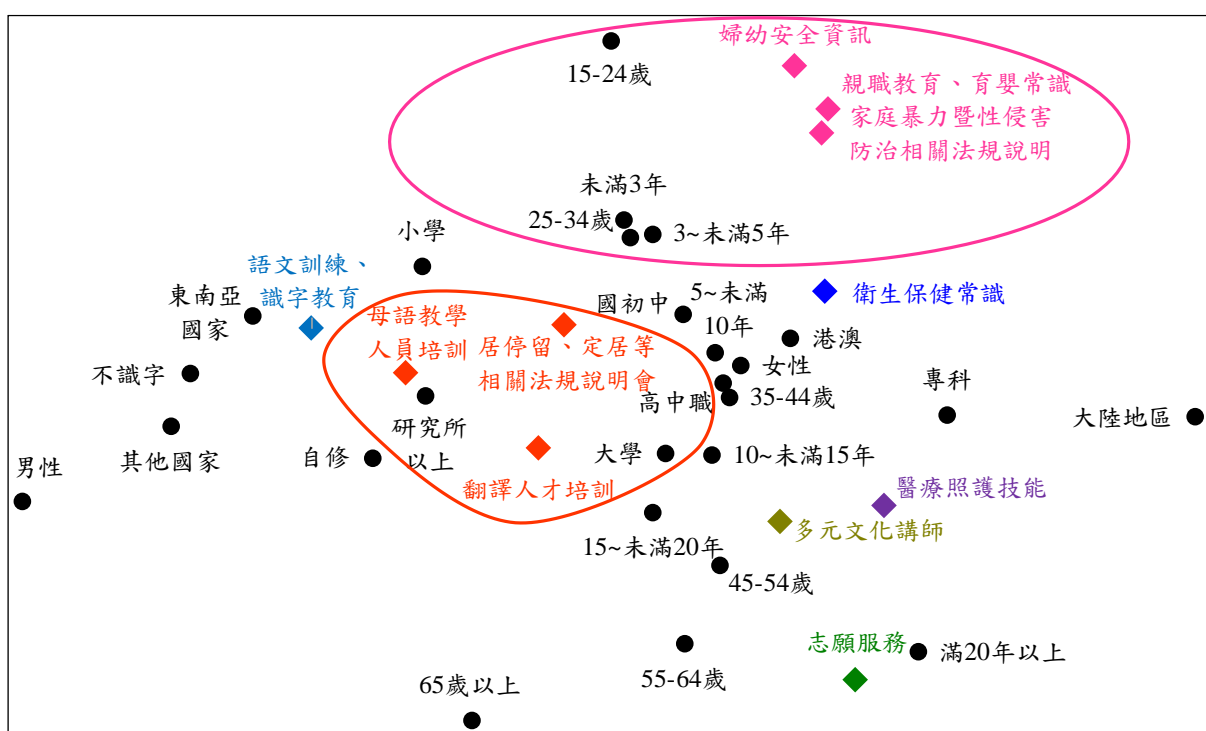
婦幼安全資訊
15-24歲
親職教育、育嬰常識
家庭暴力暨性侵害
防治相關法規說明
未滿3年
25-34歲
3~未滿5年
小學
語文訓練、
識字教育
東南亞
國家
母語教學
人員培訓
居停留、定居等
相關法規說明會
國初中
5~未滿
10年
衛生保健常識
港澳
女性
35-44歲
高中職
專科
不識字
研究所
以上
大陸地區
男性
其他國家
自修
大學
10~未滿15年
翻譯人才培訓
醫療照護技能
多元文化講師
15~未滿20年
45-54歲
志願服務
滿20年以上
65歲以上
55-64歲